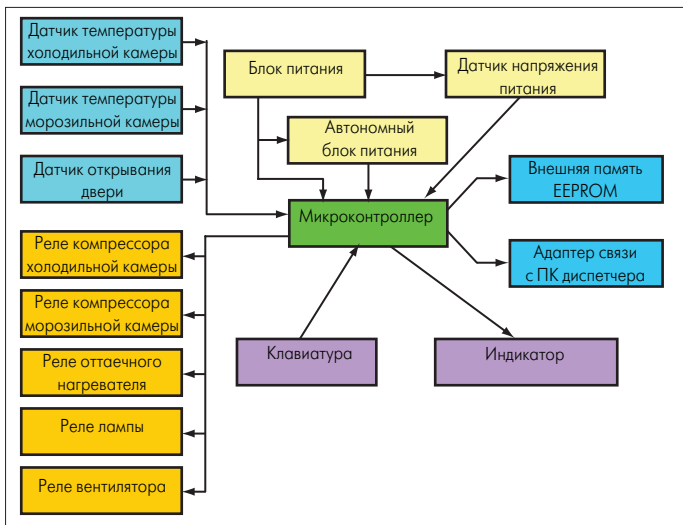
Датчик температуры холодильной камеры

Датчик температуры морозильной камеры

Датчик открывания двери

Блок питания

Датчик напряжения питания

Автономный блок питания

Внешняя память EEPROM

Микроконтроллер

Адаптер связи с ПК диспетчера

Реле компрессора холодильной камеры

Реле компрессора морозильной камеры

Реле оттаечного нагревателя

Клавиатура

Индикатор

Реле лампы

Реле вентилятора